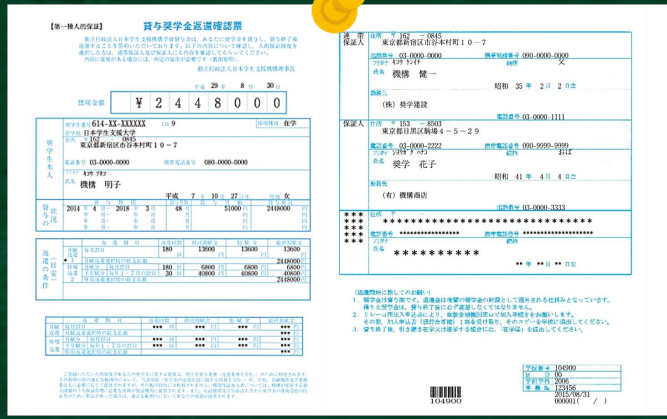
【第一種人的保証】

貸与奨学金返還確認票

平成 29 年 8 月 30 日

独立行政法人日本学生支援機構理事長

貸与総額 ￥ 2 4 8 0 0 0 0

奨学生番号 614-XX-XXXXXX 在学

日本学生支援大学

〒 162 － 0845

東京都新宿区市谷本村町１０－７

03-0000-0000 080-0000-0000

キコウ アキコ

機構 明子

平成 7 年 10 月 22 日生 女

2014 4 2018 3 48 51000 2448000

180 13600

1 2448000

180 6800

20 40800

180 13600 6800

20 40800 2448000

連帯保証人

〒 162 － 0845

東京都新宿区市谷本村町１０－７

03-0000-0000 090-0000-0000

キコウ ケンイチ 父

機構 健一

昭和 35 年 2 月 2 日 生

(株) 奨学建設

03-0000-1111

保証人

〒 153 － 8503

東京都目黒区駒場４－５－２９

03-0000-2222 090-9999-9999

ショウガク ハナコ おば

奨学 花子

昭和 41 年 4 月 4 日 生

(有) 機構商店

03-0000-3333

＊＊＊＊＊＊＊＊＊＊＊＊＊＊＊＊＊＊＊＊＊＊＊

＊＊＊＊＊＊＊＊＊＊＊＊ ＊＊＊＊＊＊＊＊＊＊＊＊＊

＊＊＊＊＊＊＊＊＊

＊＊ ＊＊ ＊＊

104900

00

2006

123456

2015/08/31

000001( / )

104900